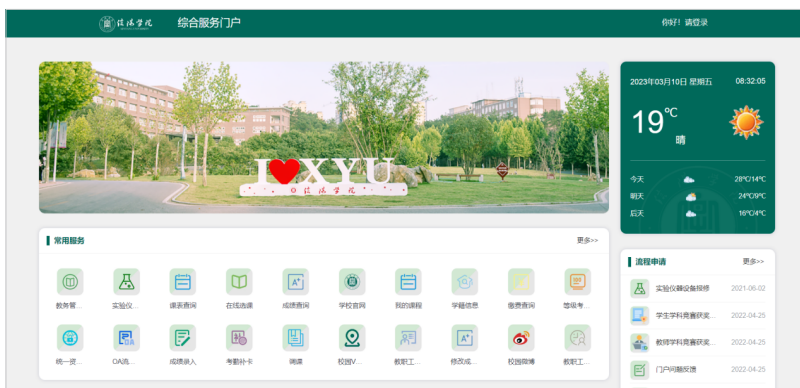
信阳学院 综合服务门户

你好！请登录

I XYU
信阳学院

2023年03月10日 星期五 08:32:05

19℃
晴

今天 28℃/14℃
明天 24℃/9℃
后天 18℃/4℃

常用服务

更多>>

教务管...
实验仪...
课表查询
在线选课
成绩查询
学校官网
我的课程
学籍信息
缴费查询
等级考...
统一身...
OA流...
成绩录入
考勤补卡
调课
校园V...
教职工...
修改成...
校园微博
教职工...

流程申请

更多>>

实验仪器设备报修 2021-06-02
学生学科竞赛获奖... 2022-04-25
教师学科竞赛获奖... 2022-04-25
门户问题反馈 2022-04-25